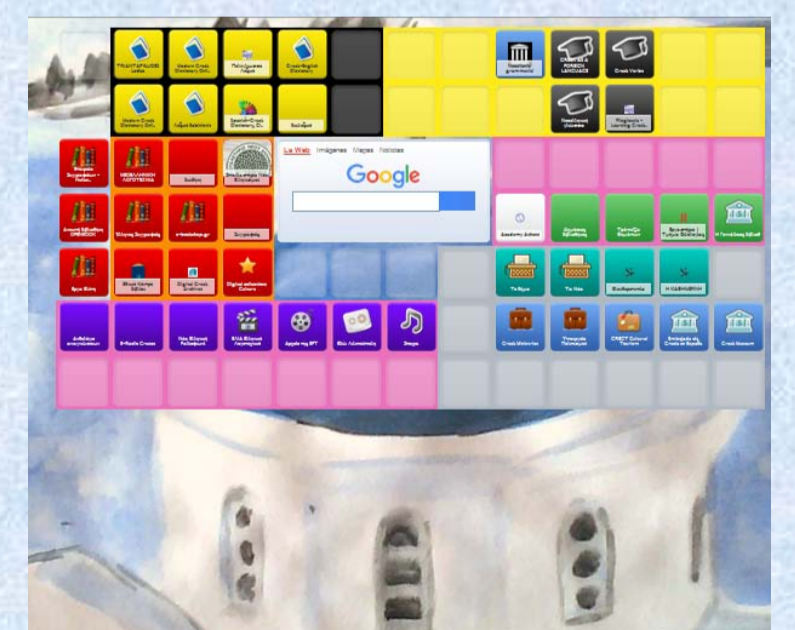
TRIANTAFYLLIDIS Lexiko

Modern Greek Dictionary Onl.

Πολυλεξικό Λεξικά

Greek-English Dictionary

Modern Greek Dictionary Onl.

Λέξεις Ανάλυση

Swedish-Greek Dictionary Di.

Λεξιλόγιο

Greek grammar

GREEK AS A FOREIGN LANGUAGE

Greek Verbs

Greek lessons

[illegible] Learning Greek

La Web Imágenes Mapas Noticias

Google

Συγγραφείς - Ποίησ.

ΝΕΟΕΛΛΗΝΙΚΗ ΛΟΓΟΤΕΧΝΙΑ

Βιβλία

Ψηφιακή Βιβλιοθήκη

Ανοιχτή Βιβλιοθήκη OPENBOOK

Έλληνες Συγγραφείς

e-books

Συγγραφείς

Academy Athens

Εθνική Βιβλιοθήκη

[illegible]

Βιβλιοθήκη

Η Ελληνική Βουλή

Άρχα Εξάνη

Έλληνες Κόσμου

Digital Greek Archives

Digital collections Culture

Τα Νέα

Τα Νέα

Καθημερινή

Η ΚΑΘΗΜΕΡΙΝΗ

Ανθολόγιο τραγουδιών

E-Radio Greece

Νέα Ελληνική Ραδιοφωνία

ΕΛΛ Ελληνική Κινηματογράφος

Αρχείο της ΕΡΤ

Ελλ. Ραδιοφωνία

Images

Greek Ministries

Υπουργεία

CRETE Cultural Tourism

Embassy of Greece

Greek Museum